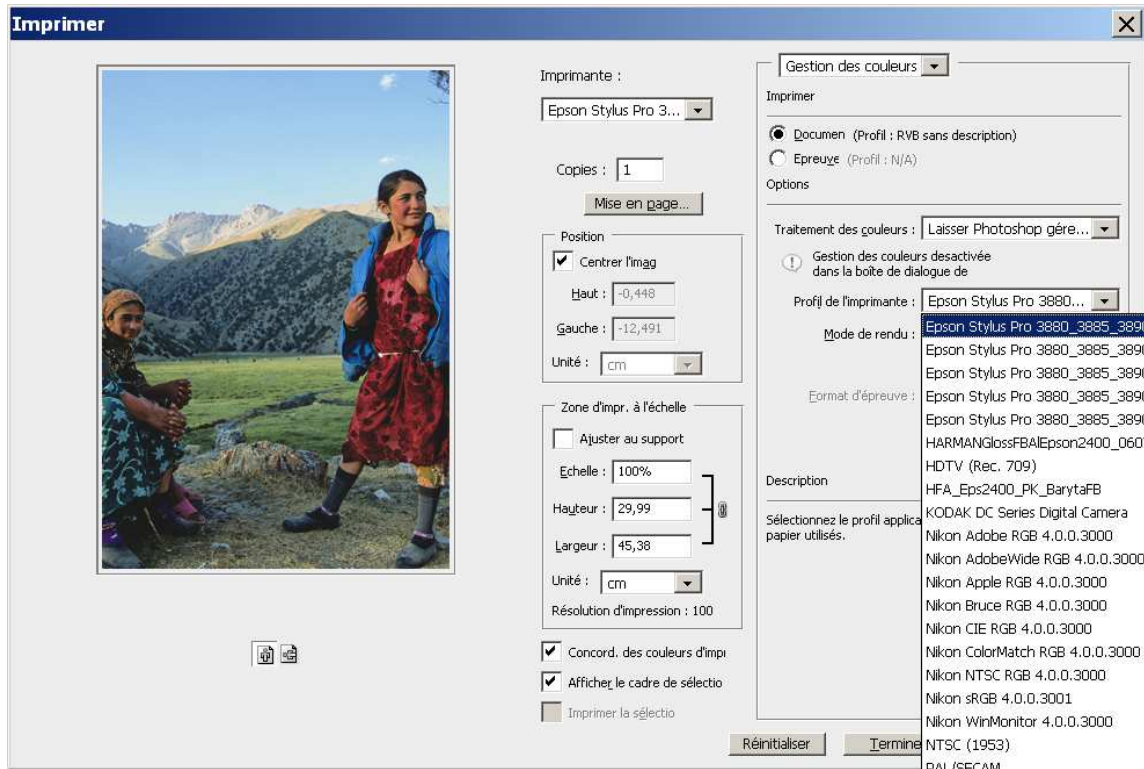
Imprimer

Imprimante :
Epson Stylus Pro 3...

Copies : 1
Mise en page...

Position
Centrer l'imag
Haut : -0,448
Gauche : -12,491
Unité : cm

Zone d'impr. à l'échelle
Ajuster au support
Echelle : 100%
Hauteur : 29,99
Largeur : 45,38
Unité : cm
Résolution d'impression : 100

Concord. des couleurs d'impr
Afficher le cadre de sélectio
Imprimer la sélectio

Gestion des couleurs
Imprimer
Documen (Profil : RVB sans description)
Epreuve (Profil : N/A)
Options
Traitement des couleurs : Laisser Photoshop gére...
Gestion des couleurs desactivée dans la boîte de dialogue de
Profil de l'imprimante : Epson Stylus Pro 3880...
Mode de rendu :
Format d'épreuve :
Description
Sélectionnez le profil applica papier utilisés.

Epson Stylus Pro 3880_3885_389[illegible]
Epson Stylus Pro 3880_3885_389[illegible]
Epson Stylus Pro 3880_3885_389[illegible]
Epson Stylus Pro 3880_3885_389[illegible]
Epson Stylus Pro 3880_3885_389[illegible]
HARMANGlossFBAlEpson2400_060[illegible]
HDTV (Rec. 709)
HFA_Eps2400_PK_BarytaFB
KODAK DC Series Digital Camera
Nikon Adobe RGB 4.0.0.3000
Nikon AdobeWide RGB 4.0.0.3000
Nikon Apple RGB 4.0.0.3000
Nikon Bruce RGB 4.0.0.3000
Nikon CIE RGB 4.0.0.3000
Nikon ColorMatch RGB 4.0.0.3000
Nikon NTSC RGB 4.0.0.3000
Nikon sRGB 4.0.0.3001
Nikon WinMonitor 4.0.0.3000
NTSC (1953)
PAL/SECAM

Réinitialiser
Termine